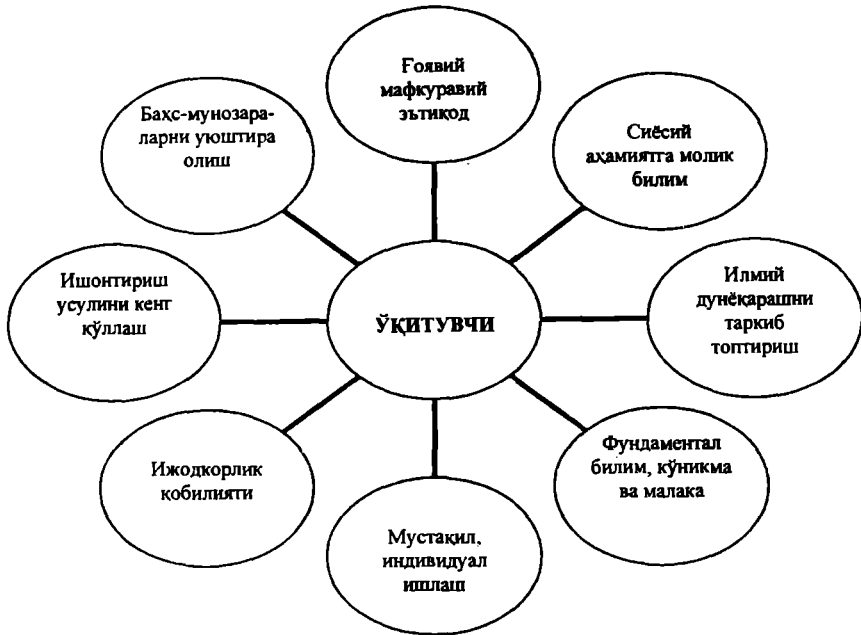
Ғоявий мафкуравий эътиқод

Бахс-мунозараларни уюштира олиш

Сиёсий аҳамиятга молик билим

Ишонтириш усулини кенг қўллаш

ЎҚИТУВЧИ

Илмий дунёқарашни таркиб топтириш

Ижодкорлик қобилияти

Фундаментал билим, кўникма ва малака

Мустақил, индивидуал ишлаш